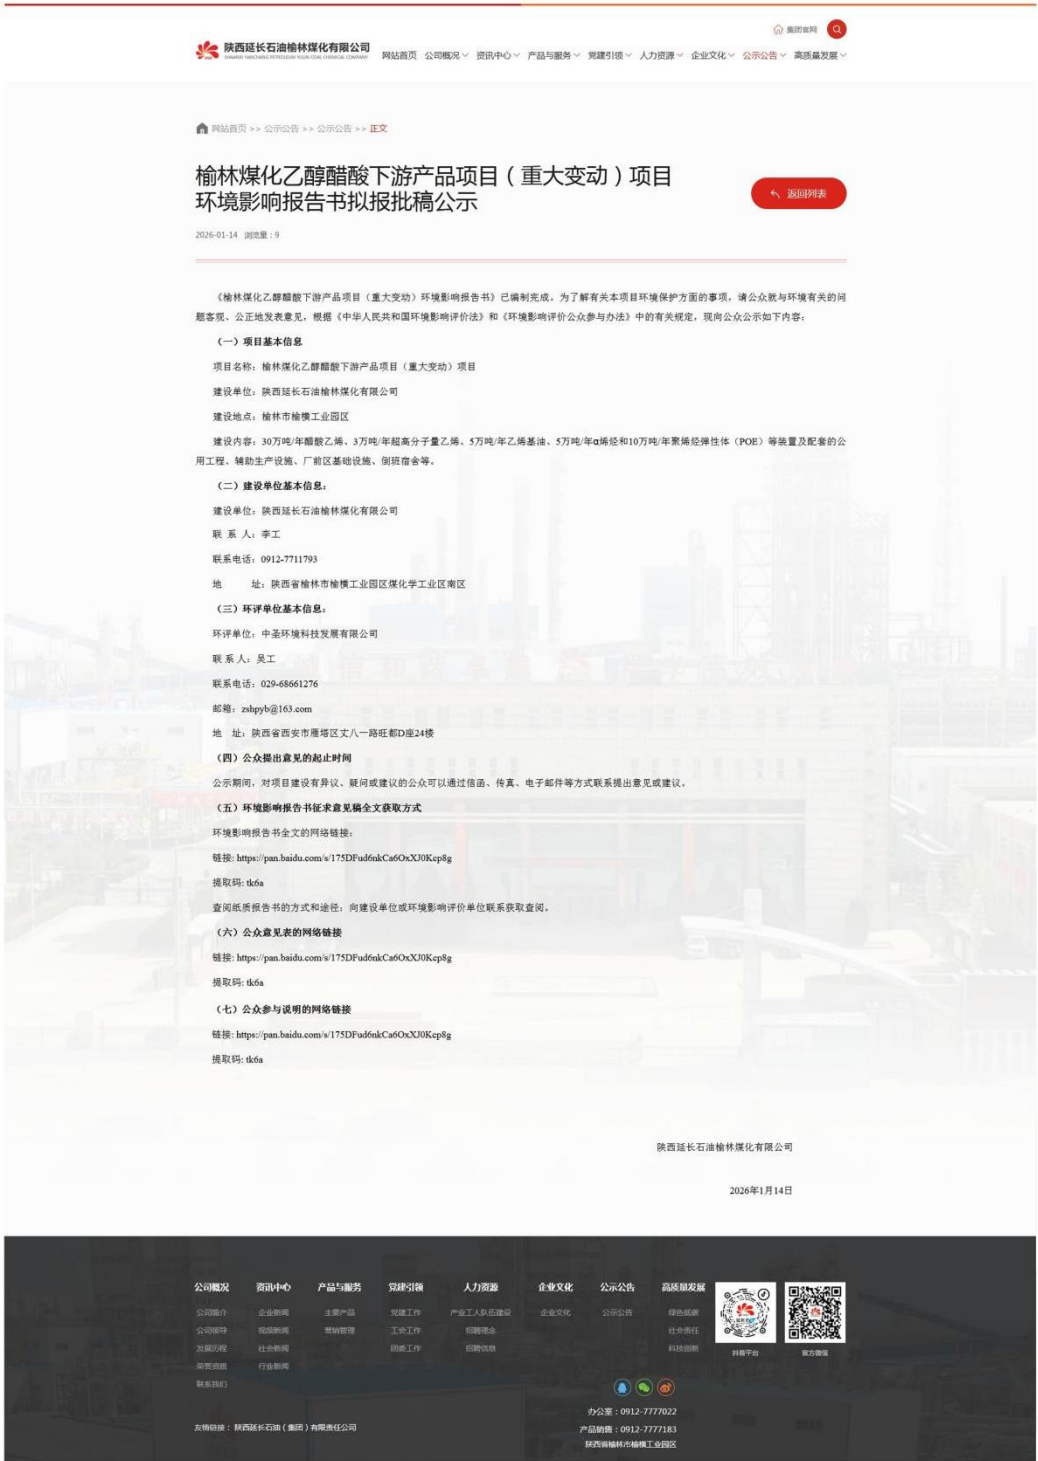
集团官网

陕西延长石油榆林煤化有限公司
SHAANXI YANCHANG PETROLEUM YULIN COAL CHEMICAL COMPANY

网站首页 公司概况 资讯中心 产品与服务 党建引领 人力资源 企业文化 公示公告 高质量发展

网站首页 >> 公示公告 >> 公示公告 >> 正文

榆林煤化乙醇醋酸下游产品项目（重大变动）项目环境影响报告书拟报批稿公示

返回列表

2026-01-14 浏览量：9

《榆林煤化乙醇醋酸下游产品项目（重大变动）环境影响报告书》已编制完成。为了解有关本项目环境保护方面的事项，请公众就与环境有关的问题客观、公正地发表意见，根据《中华人民共和国环境影响评价法》和《环境影响评价公众参与办法》中的有关规定，现向公众公示如下内容：

（一）项目基本信息

项目名称：榆林煤化乙醇醋酸下游产品项目（重大变动）项目

建设单位：陕西延长石油榆林煤化有限公司

建设地点：榆林市榆横工业园区

建设内容：30万吨/年醋酸乙烯、3万吨/年超高分子量乙烯、5万吨/年乙烯基油、5万吨/年α烯烃和10万吨/年聚烯烃弹性体（POE）等装置及配套的公用工程、辅助生产设施、厂前区基础设施、倒班宿舍等。

（二）建设单位基本信息：

建设单位：陕西延长石油榆林煤化有限公司

联 系 人：李工

联系电话：0912-7711793

地 址：陕西省榆林市榆横工业园区煤化学工业区南区

（三）环评单位基本信息：

环评单位：中圣环境科技发展有限公司

联 系 人：吴工

联系电话：029-68661276

邮箱：zshpyb@163.com

地 址：陕西省西安市雁塔区丈八一路旺都D座24楼

（四）公众提出意见的起止时间

公示期间，对项目建设有异议、疑问或建议的公众可以通过信函、传真、电子邮件等方式联系提出意见或建议。

（五）环境影响报告书征求意见稿全文获取方式

环境影响报告书全文的网络链接：

链接：https://pan.baidu.com/s/175DFud6nkCa6OxXJ0Kcp8g

提取码：tk6a

查阅纸质报告书的方式和途径：向建设单位或环境影响评价单位联系获取查阅。

（六）公众意见表的网络链接

链接：https://pan.baidu.com/s/175DFud6nkCa6OxXJ0Kcp8g

提取码：tk6a

（七）公众参与说明的网络链接

链接：https://pan.baidu.com/s/175DFud6nkCa6OxXJ0Kcp8g

提取码：tk6a

陕西延长石油榆林煤化有限公司

2026年1月14日

公司概况 公司简介 公司领导 发展历程 荣誉资质 联系我们
资讯中心 企业新闻 视频新闻 社会新闻 行业新闻
产品与服务 主要产品 营销管理
党建引领 党建工作 工会工作 团建工作
人力资源 产业工人队伍建设 招聘理念 招聘信息
企业文化 企业文化
公示公告 公示公告
高质量发展 绿色低碳 社会责任 科技创新

抖音平台 官方微信

办公室：0912-7777022
产品销售：0912-7777183
陕西省榆林市榆横工业园区

友情链接： 陕西延长石油（集团）有限责任公司